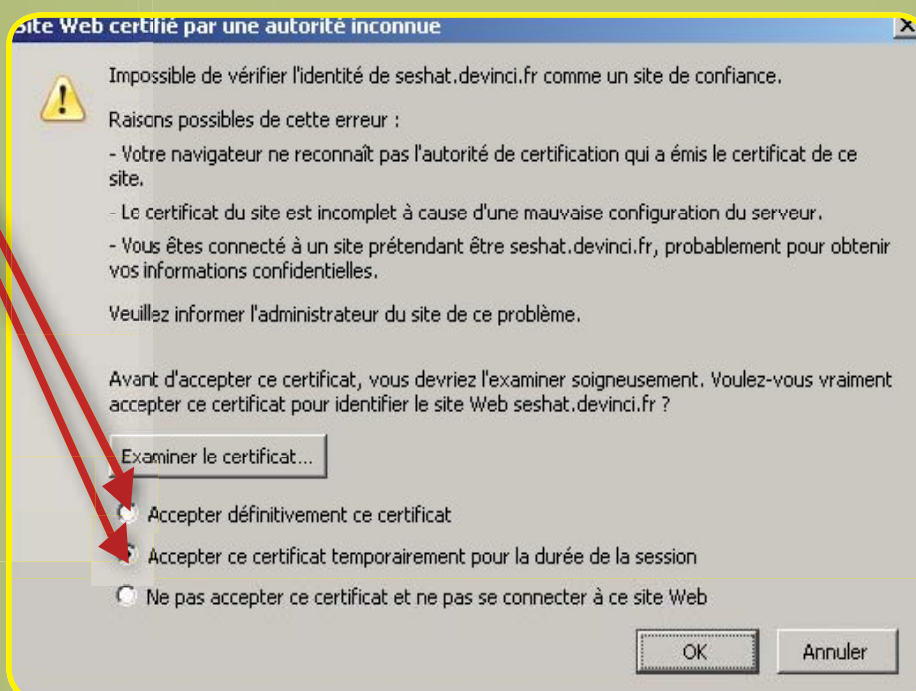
Site Web certifié par une autorité inconnue

Impossible de vérifier l'identité de seshat.devinci.fr comme un site de confiance.

Raisons possibles de cette erreur :

- Votre navigateur ne reconnaît pas l'autorité de certification qui a émis le certificat de ce site.

- Le certificat du site est incomplet à cause d'une mauvaise configuration du serveur.

- Vous êtes connecté à un site prétendant être seshat.devinci.fr, probablement pour obtenir vos informations confidentielles.

Veuillez informer l'administrateur du site de ce problème.

Avant d'accepter ce certificat, vous devriez l'examiner soigneusement. Voulez-vous vraiment accepter ce certificat pour identifier le site Web seshat.devinci.fr ?

Examiner le certificat...

Accepter définitivement ce certificat

Accepter ce certificat temporairement pour la durée de la session

Ne pas accepter ce certificat et ne pas se connecter à ce site Web

OK

Annuler